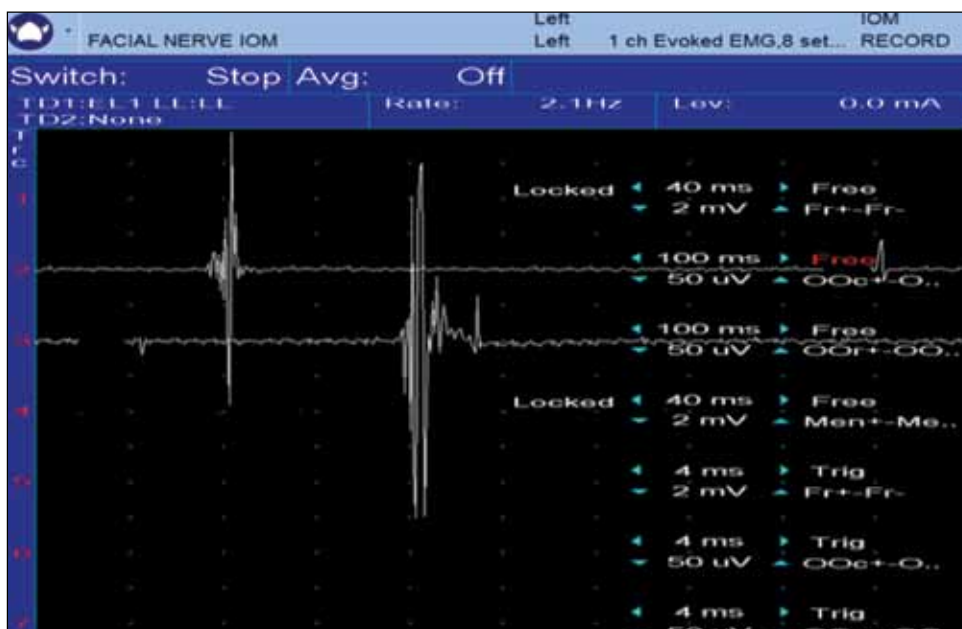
FACIAL NERVE IOM
Left
Left
1 ch Evoked EMG,8 set...
IOM
RECORD

Switch: Stop Avg: Off

TD1:EL1 LL:LL
TD2:None
Rate: 2.1Hz
Lev: 0.0 mA

Trc

1
2
3
4
5
6
7

Locked 40 ms Free
2 mV Fr+-Fr-

100 ms Free
50 uV OOc+-O..

100 ms Free
50 uV OOr+-OO..

Locked 40 ms Free
2 mV Men+-Me..

4 ms Trig
2 mV Fr+-Fr-

4 ms Trig
50 uV OOc+-O..

4 ms Trig
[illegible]